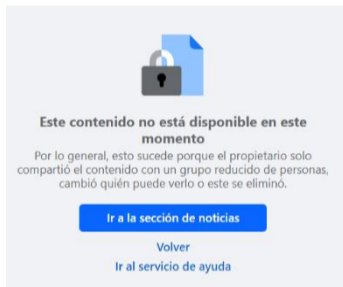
Este contenido no está disponible en este momento

Por lo general, esto sucede porque el propietario solo compartió el contenido con un grupo reducido de personas, cambió quién puede verlo o este se eliminó.

Ir a la sección de noticias

Volver

Ir al servicio de ayuda